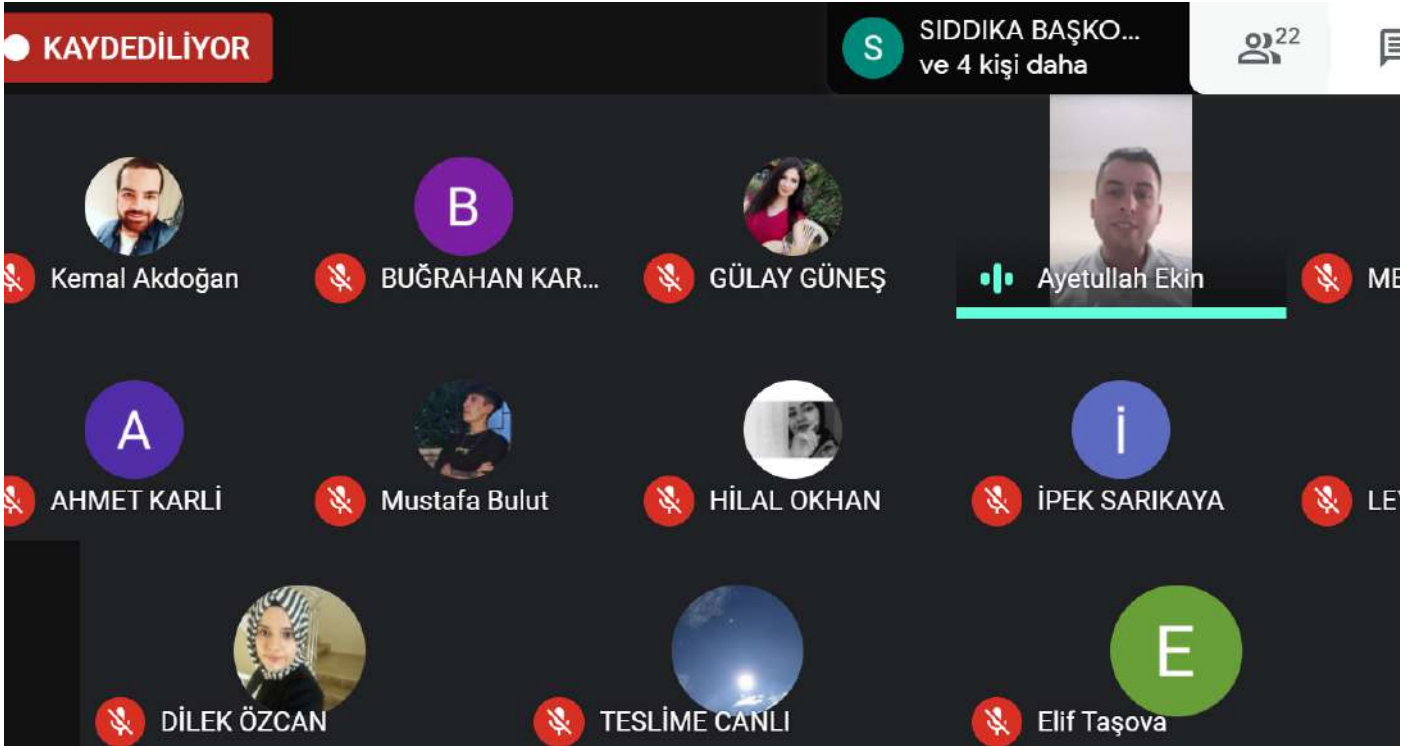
KAYDEDİLİYOR

S SIDDIKA BAŞKO... ve 4 kişi daha

22

B

Kemal Akdoğan

BUĞRAHAN KAR...

GÜLAY GÜNEŞ

Ayetullah Ekin

ME

A

İ

AHMET KARLİ

Mustafa Bulut

HİLAL OKHAN

İPEK SARIKAYA

LE

E

DİLEK ÖZCAN

TESLİME CANLI

Elif Taşova